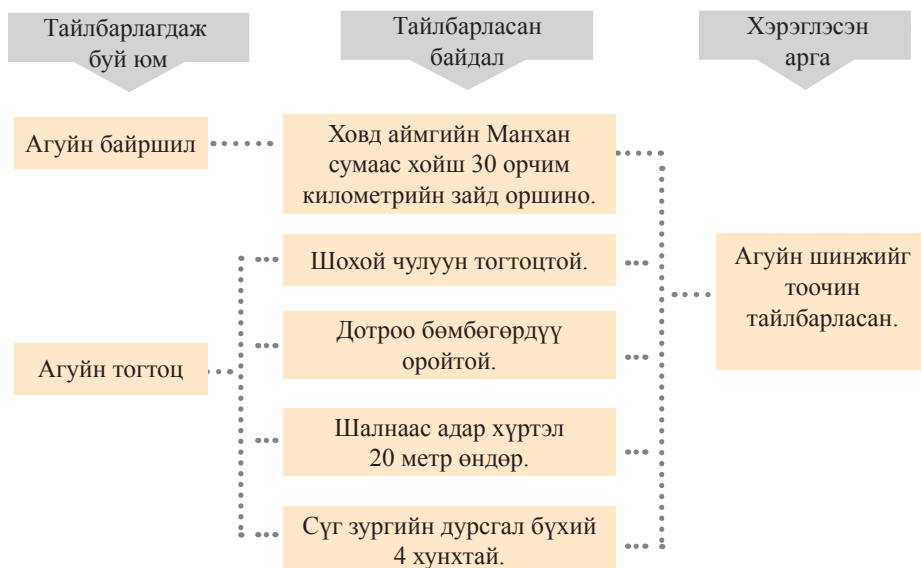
Тайлбарлагдаж буй юм

Тайлбарласан байдал

Хэрэглэсэн арга

Агуйн байршил

Ховд аймгийн Манхан сумаас хойш 30 орчим километрийн зайд оршино.

Агуйн тогтоц

Шохой чулуун тогтоцтой.

Дотроо бөмбөгөрдүү оройтой.

Шалнаас адар хүртэл 20 метр өндөр.

Сүг зургийн дурсгал бүхий 4 хунхтай.

Агуйн шинжийг тоочин тайлбарласан.